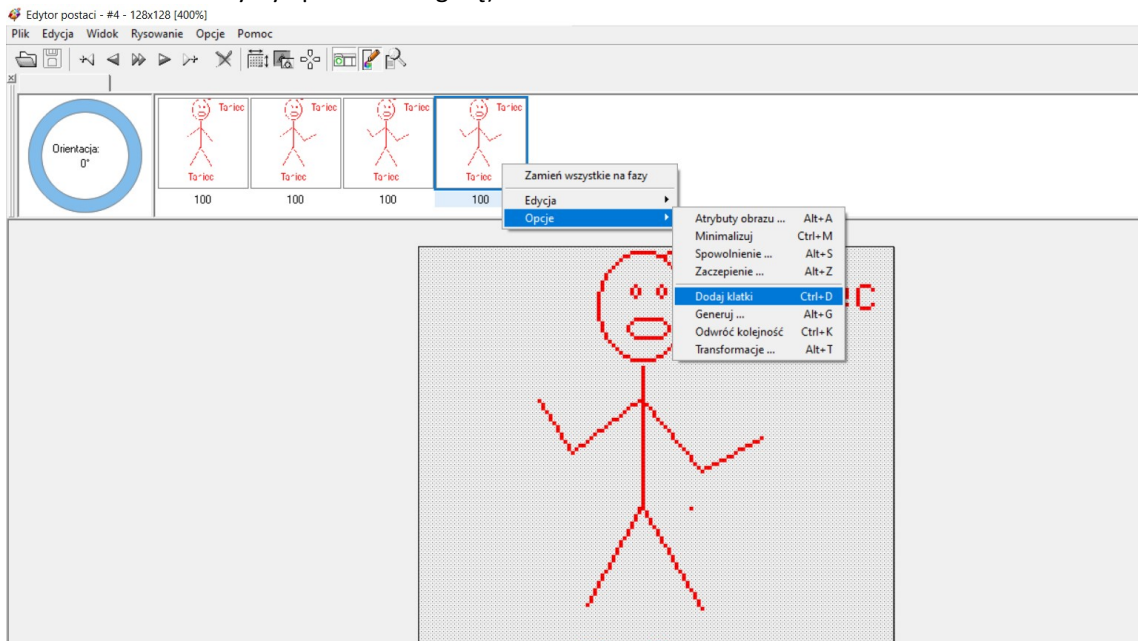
Edytor postaci - #4 - 128x128 [400%]
Plik Edycja Widok Rysowanie Opcje Pomoc

Orientacja: 0°

Ta-iec Ta-iec
100
Ta-iec Ta-iec
100
Ta-iec Ta-iec
100
Ta-iec Ta-iec
100

Zamień wszystkie na fazy
Edycja
Opcje

| | |
|---|---|
| Atrybuty obrazu ... | Alt+A |
| Minimalizuj | Ctrl+M |
| Spowolnienie ... | Alt+S |
| Zaczepienie ... | Alt+Z |
| Dodaj klatki | Ctrl+D |
| Generuj ... | Alt+G |
| Odwróć kolejność | Ctrl+K |
| Transformacje ... | Alt+T |

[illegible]C